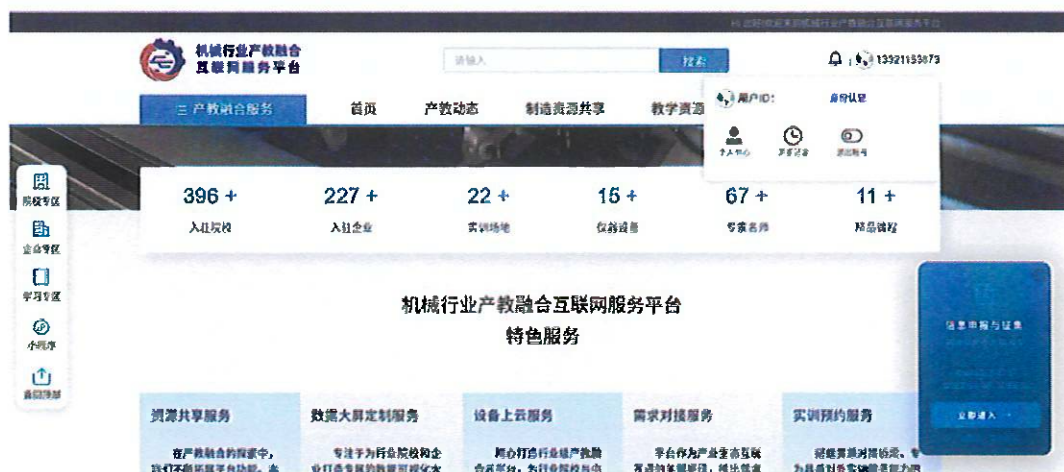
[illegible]

机械行业产教融合
互联网服务平台

请输入

搜索

13921153073

用户ID:

身份认证

个人中心

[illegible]

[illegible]

三 产教融合服务

首页

产教动态

制造资源共享

教学资源

院校专区

企业专区

学习专区

小程序

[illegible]

396 +
入驻院校

227 +
入驻企业

22 +
实训场地

15 +
仪器设备

67 +
专家名师

11 +
精品课程

机械行业产教融合互联网服务平台
特色服务

信息申报与征集

立即进入

资源共享服务

在产教融合的探索中，我们不断拓展平台功能，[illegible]

数据大屏定制服务

专注于为行业院校和企业打造专属的数据可视化大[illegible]

设备上云服务

精心打造行业级产教融合云平台，为行业院校与企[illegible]

需求对接服务

平台作为产业重要互联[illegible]

实训预约服务

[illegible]